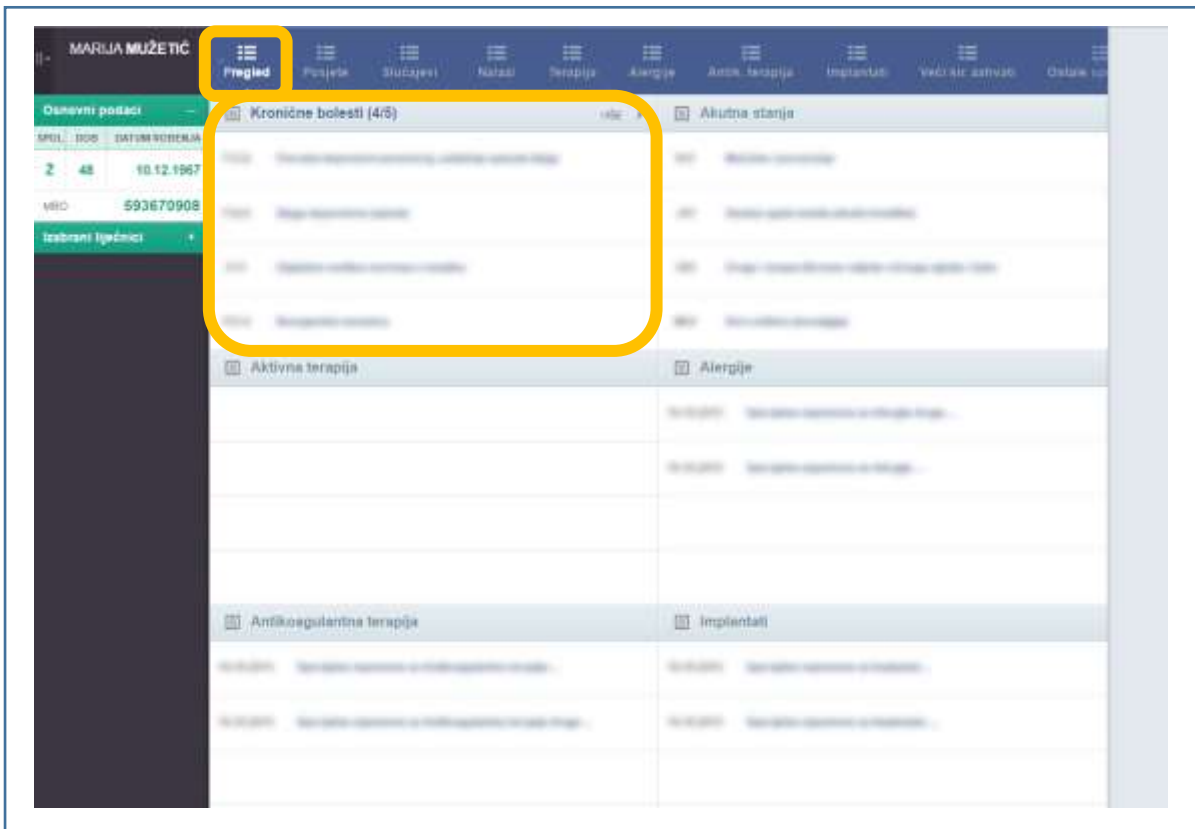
MARIJA MUŽETIĆ

Pregled | Posjete | Slučajevi | Nalazi | Terapija | Alergije | Antik. terapija | Implantati | Veći sic. aktivati | Ostale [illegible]

Osnovni podaci

| SPOL | DOB | DATUM ROĐENJA |
|---|---|---|
| Ž | 48 | 10.12.1967 |

MBO 593670908

Izabrani liječnici

Kronične bolesti (4/5)

više

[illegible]

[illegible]

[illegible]

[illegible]

Akutna stanja

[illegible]

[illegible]

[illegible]

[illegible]

Aktivna terapija

Alergije

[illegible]

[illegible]

Antikoagulantna terapija

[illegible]

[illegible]

Implantati

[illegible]

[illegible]